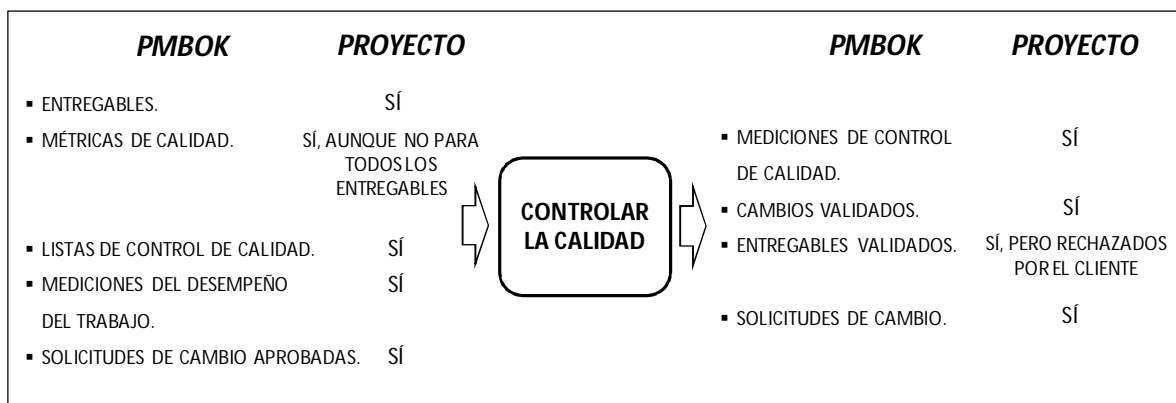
| PMBOK | PROYECTO |
|---|---|
| ▪ ENTREGABLES. | SÍ |
| ▪ MÉTRICAS DE CALIDAD. | SÍ, AUNQUE NO PARA TODOS LOS ENTREGABLES |
| ▪ LISTAS DE CONTROL DE CALIDAD. | SÍ |
| ▪ MEDICIONES DEL DESEMPEÑO DEL TRABAJO. | SÍ |
| ▪ SOLICITUDES DE CAMBIO APROBADAS. | SÍ |

CONTROLAR LA CALIDAD

| PMBOK | PROYECTO |
|---|---|
| ▪ MEDICIONES DE CONTROL DE CALIDAD. | SÍ |
| ▪ CAMBIOS VALIDADOS. | SÍ |
| ▪ ENTREGABLES VALIDADOS. | SÍ, PERO RECHAZADOS POR EL CLIENTE |
| ▪ SOLICITUDES DE CAMBIO. | SÍ |